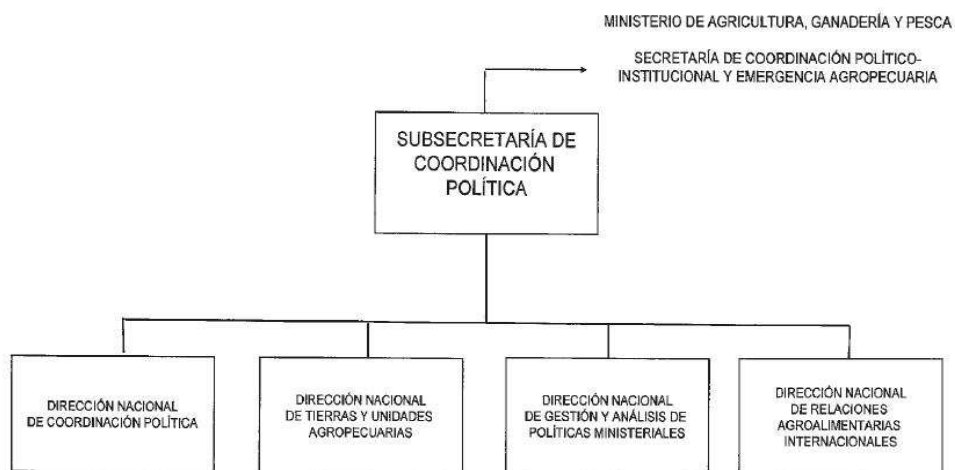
MINISTERIO DE AGRICULTURA, GANADERÍA Y PESCA

SECRETARÍA DE COORDINACIÓN POLÍTICO-INSTITUCIONAL Y EMERGENCIA AGROPECUARIA

SUBSECRETARÍA DE COORDINACIÓN POLÍTICA

DIRECCIÓN NACIONAL DE COORDINACIÓN POLÍTICA

DIRECCIÓN NACIONAL DE TIERRAS Y UNIDADES AGROPECUARIAS

DIRECCIÓN NACIONAL DE GESTIÓN Y ANÁLISIS DE POLÍTICAS MINISTERIALES

DIRECCIÓN NACIONAL DE RELACIONES AGROALIMENTARIAS INTERNACIONALES